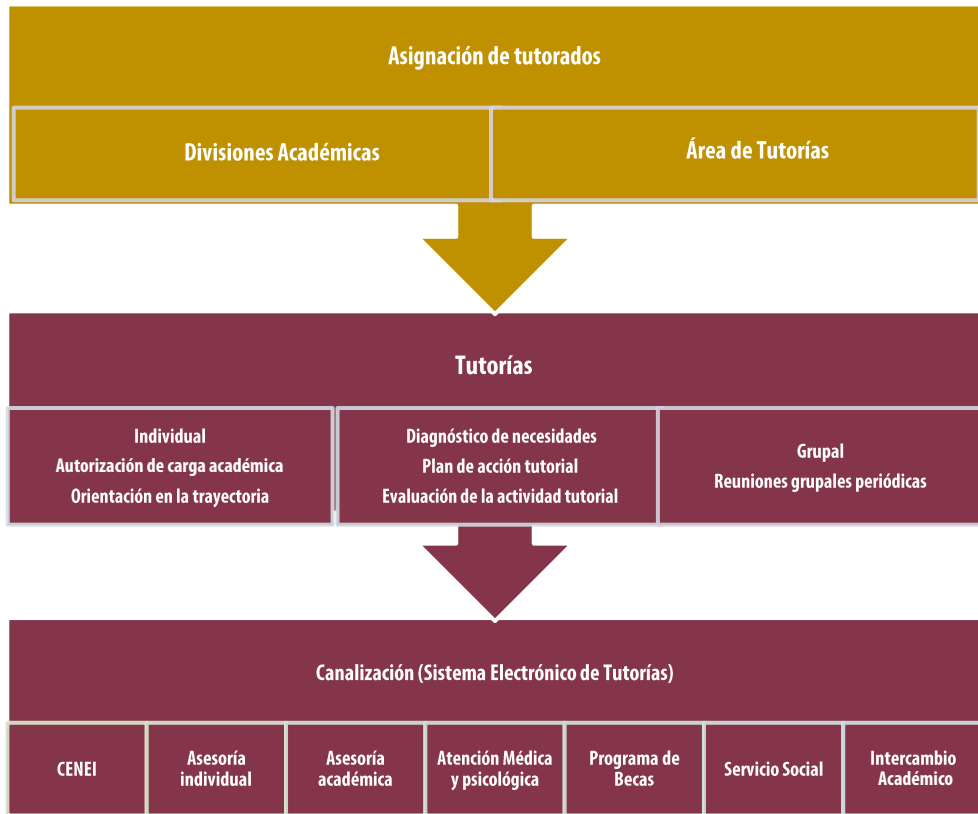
Asignación de tutorados

Divisiones Académicas

Área de Tutorías

Tutorías

Individual
Autorización de carga académica
Orientación en la trayectoria

Diagnóstico de necesidades
Plan de acción tutorial
Evaluación de la actividad tutorial

Grupal
Reuniones grupales periódicas

Canalización (Sistema Electrónico de Tutorías)

CENEI

Asesoría individual

Asesoría académica

Atención Médica y psicológica

Programa de Becas

Servicio Social

Intercambio Académico